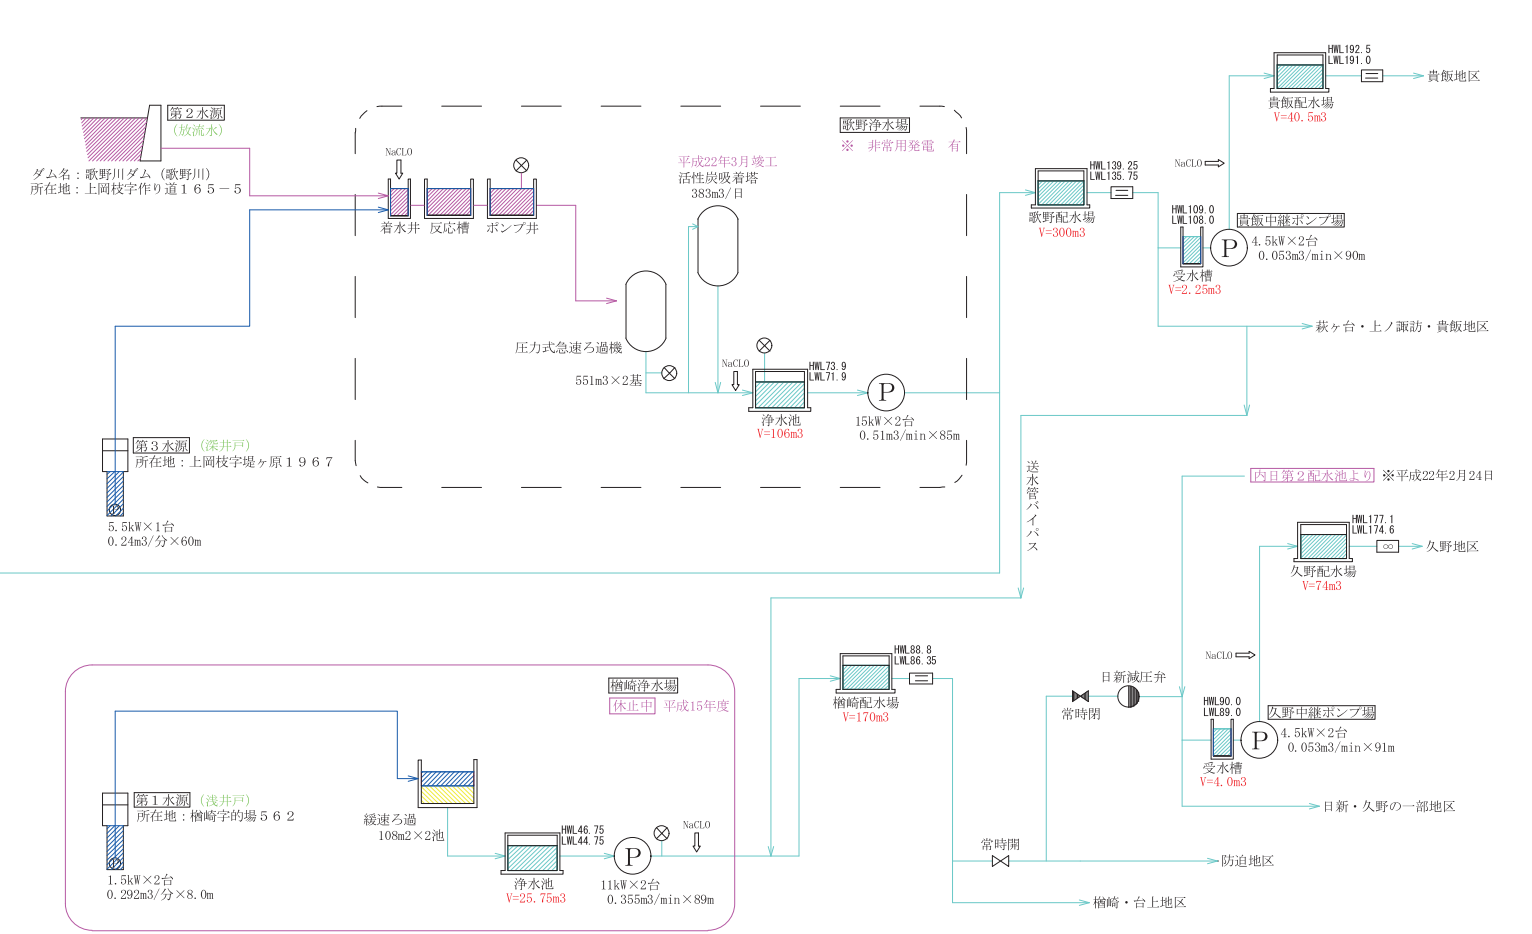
第２水源
（放流水）
ダム名：歌野川ダム（歌野川）
所在地：上岡枝字作り道１６５－５

NaCLO
着水井　反応槽　ポンプ井

歌野浄水場
※　非常用発電　有

平成22年3月竣工
活性炭吸着塔
383m3/日

圧力式急速ろ過機
551m3×2基

NaCLO
HWL73.9
LWL71.9
浄水池
V=106m3

P
15kW×2台
0.51m3/min×85m

第３水源　（深井戸）
所在地：上岡枝字堤ヶ原１９６７
5.5kW×1台
0.24m3/分×60m

HWL139.25
LWL135.75
歌野配水場
V=300m3

HWL192.5
LWL191.0
貴飯配水場
V=40.5m3
貴飯地区

NaCLO
HWL109.0
LWL108.0
貴飯中継ポンプ場
受水槽
V=2.25m3
P
4.5kW×2台
0.053m3/min×90m

萩ヶ台・上ノ諏訪・貴飯地区

送水管バイパス

内日第２配水池より　※平成22年2月24日

HWL177.1
LWL174.6
久野配水場
V=74m3
久野地区

NaCLO
日新減圧弁
常時閉
HWL90.0
LWL89.0
久野中継ポンプ場
受水槽
V=4.0m3
P
4.5kW×2台
0.053m3/min×91m

日新・久野の一部地区

楢崎浄水場
休止中　平成15年度

第１水源　（浅井戸）
所在地：楢崎字的場５６２
1.5kW×2台
0.292m3/分×8.0m

緩速ろ過
108m2×2池

HWL46.75
LWL44.75
浄水池
V=25.75m3

P
11kW×2台
0.355m3/min×89m
NaCLO

HWL88.8
LWL86.35
楢崎配水場
V=170m3

常時開
防迫地区
楢崎・台上地区